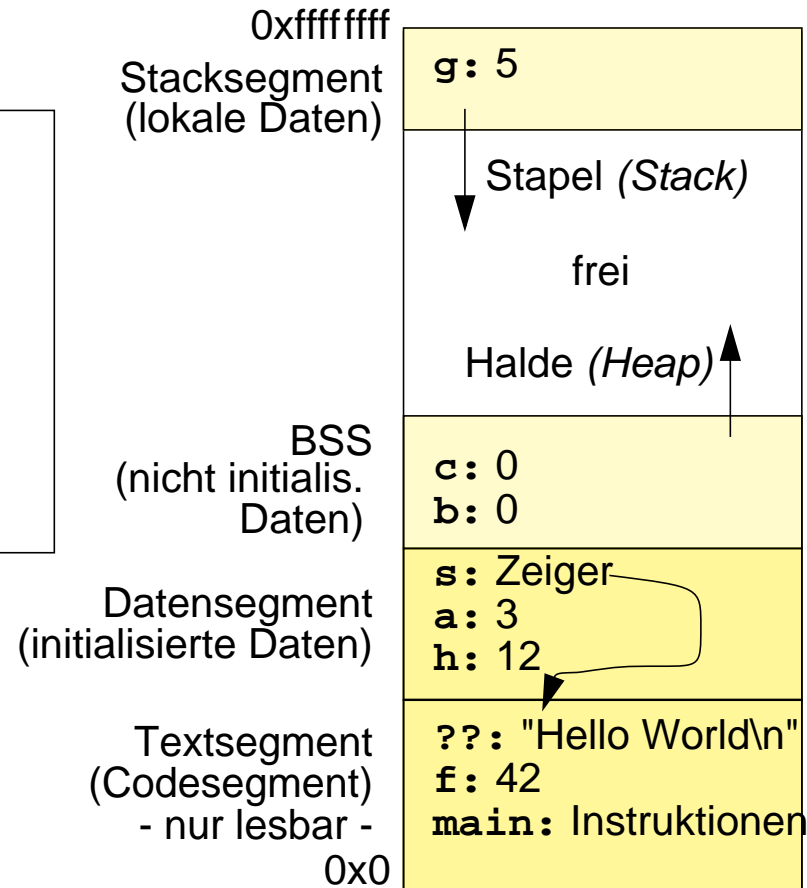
0xffffffff

Stacksegment
(lokale Daten)

g: 5

Stapel (Stack)

frei

Halde (Heap)

BSS
(nicht initialis.
Daten)

c: 0
b: 0

Datensegment
(initialisierte Daten)

s: Zeiger
a: 3
h: 12

Textsegment
(Codesegment)
- nur lesbar -

??: "Hello World\n"
f: 42
main: Instruktionen

0x0